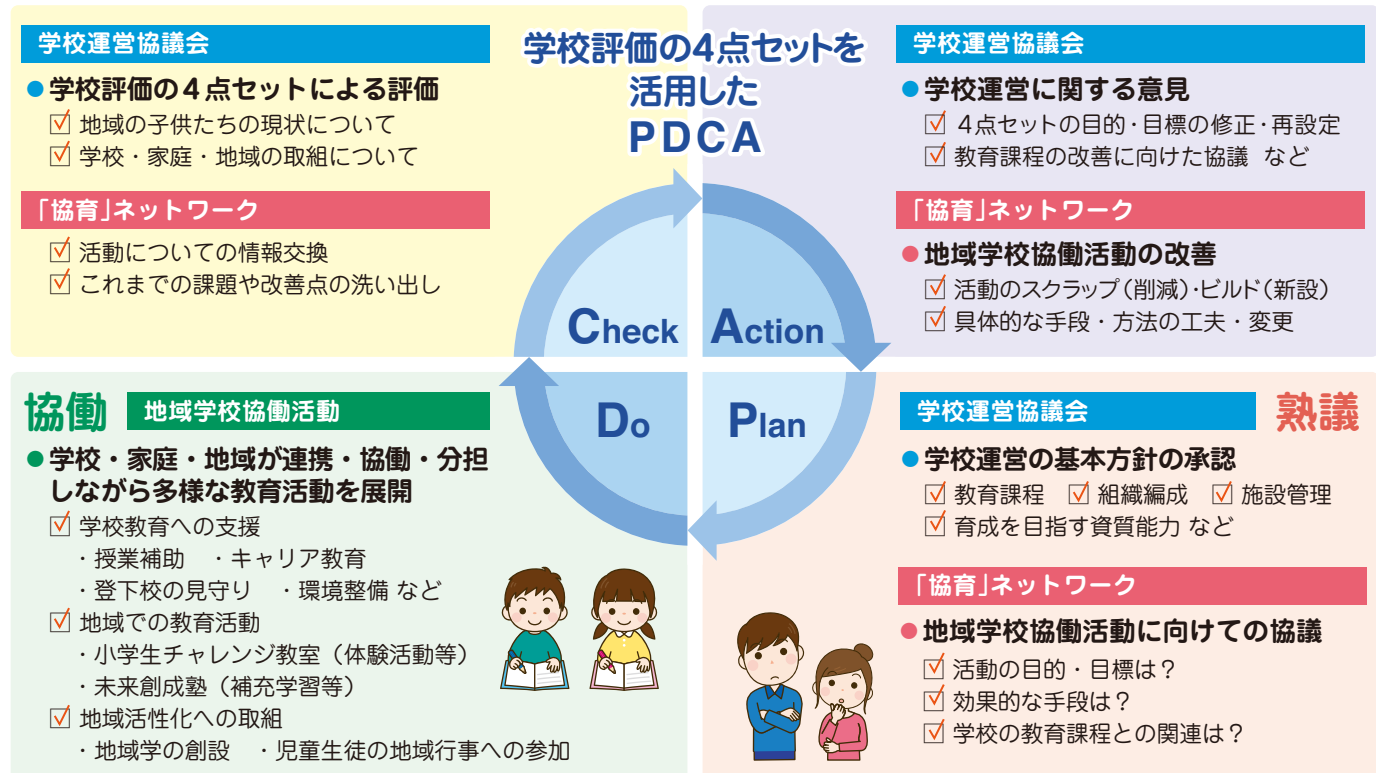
学校評価の4点セットを活用したPDCA

学校運営協議会

● 学校評価の４点セットによる評価
☑ 地域の子供たちの現状について
☑ 学校・家庭・地域の取組について

「協育」ネットワーク

☑ 活動についての情報交換
☑ これまでの課題や改善点の洗い出し

学校運営協議会

● 学校運営に関する意見
☑ ４点セットの目的・目標の修正・再設定
☑ 教育課程の改善に向けた協議　など

「協育」ネットワーク

● 地域学校協働活動の改善
☑ 活動のスクラップ（削減）・ビルド（新設）
☑ 具体的な手段・方法の工夫・変更

Check　Action

Do　Plan

協働　地域学校協働活動

● 学校・家庭・地域が連携・協働・分担しながら多様な教育活動を展開
☑ 学校教育への支援
・授業補助　・キャリア教育
・登下校の見守り　・環境整備 など
☑ 地域での教育活動
・小学生チャレンジ教室（体験活動等）
・未来創成塾（補充学習等）
☑ 地域活性化への取組
・地域学の創設　・児童生徒の地域行事への参加

学校運営協議会　熟議

● 学校運営の基本方針の承認
☑ 教育課程　☑ 組織編成　☑ 施設管理
☑ 育成を目指す資質能力 など

「協育」ネットワーク

● 地域学校協働活動に向けての協議
☑ 活動の目的・目標は？
☑ 効果的な手段は？
☑ 学校の教育課程との関連は？